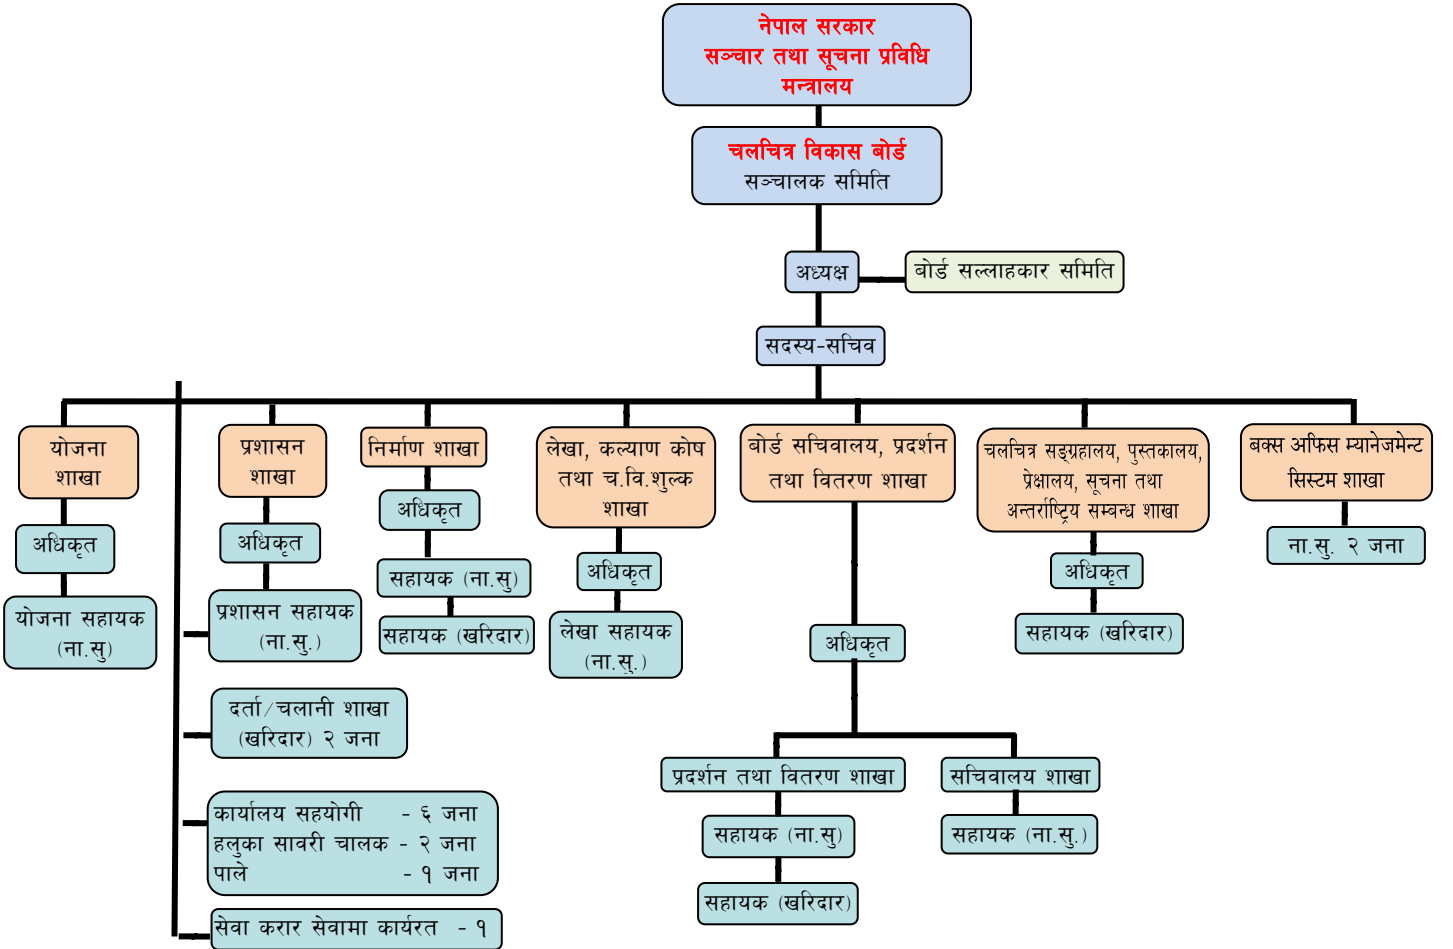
नेपाल सरकार
सञ्चार तथा सूचना प्रविधि
मन्त्रालय

चलचित्र विकास बोर्ड
सञ्चालक समिति

अध्यक्ष

बोर्ड सल्लाहकार समिति

सदस्य-सचिव

योजना शाखा

अधिकृत

योजना सहायक (ना.सु)

प्रशासन शाखा

अधिकृत

प्रशासन सहायक (ना.सु.)

दर्ता/चलानी शाखा (खरिदार) २ जना

कार्यालय सहयोगी - ६ जना
हलुका सावरी चालक - २ जना
पाले - १ जना

सेवा करार सेवामा कार्यरत - १

निर्माण शाखा

अधिकृत

सहायक (ना.सु)

सहायक (खरिदार)

लेखा, कल्याण कोष तथा च.वि.शुल्क शाखा

अधिकृत

लेखा सहायक (ना.सु.)

बोर्ड सचिवालय, प्रदर्शन तथा वितरण शाखा

अधिकृत

प्रदर्शन तथा वितरण शाखा

सहायक (ना.सु)

सहायक (खरिदार)

सचिवालय शाखा

सहायक (ना.सु.)

चलचित्र सङ्ग्रहालय, पुस्तकालय, प्रेक्षालय, सूचना तथा अन्तर्राष्ट्रिय सम्बन्ध शाखा

अधिकृत

सहायक (खरिदार)

बक्स अफिस म्यानेजमेन्ट सिस्टम शाखा

ना.सु. २ जना